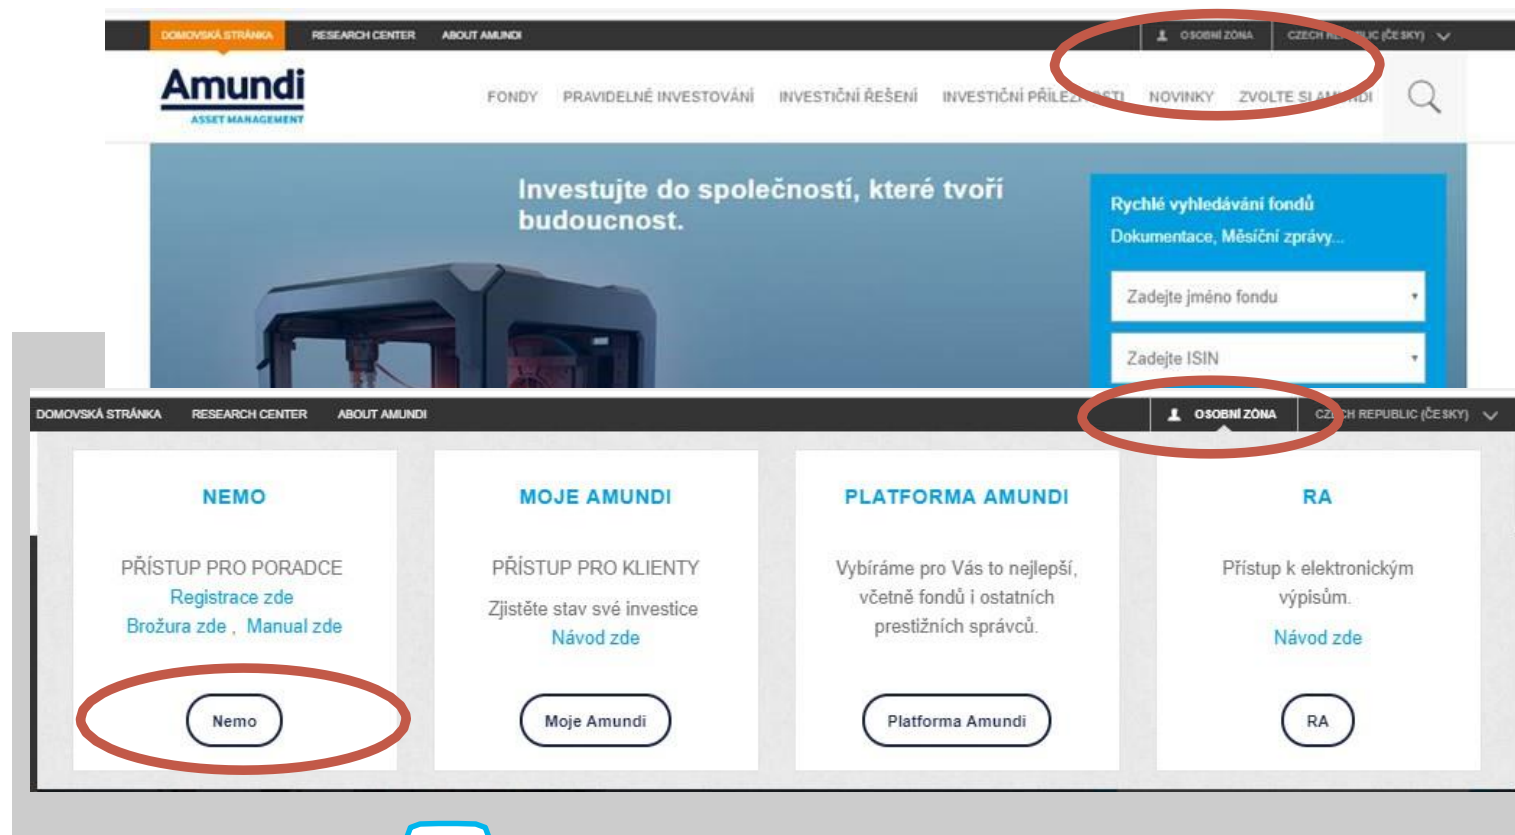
DOMOVSKÁ STRÁNKA RESEARCH CENTER ABOUT AMUNDI OSOBNÍ ZÓNA CZECH RE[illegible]LIC (ČESKY)

Amundi
ASSET MANAGEMENT

FONDY PRAVIDELNÉ INVESTOVÁNÍ INVESTIČNÍ ŘEŠENÍ INVESTIČNÍ PŘÍLE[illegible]STI NOVINKY ZVOLTE SI A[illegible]DI

Investujte do společností, které tvoří budoucnost.

Rychlé vyhledávání fondů
Dokumentace, Měsíční zprávy...

Zadejte jméno fondu

Zadejte ISIN

DOMOVSKÁ STRÁNKA RESEARCH CENTER ABOUT AMUNDI OSOBNÍ ZÓNA CZ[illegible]CH REPUBLIC (ČESKY)

NEMO

PŘÍSTUP PRO PORADCE
Registrace zde
Brožura zde , Manual zde

Nemo

MOJE AMUNDI

PŘÍSTUP PRO KLIENTY
Zjistěte stav své investice
Návod zde

Moje Amundi

PLATFORMA AMUNDI

Vybíráme pro Vás to nejlepší, včetně fondů i ostatních prestižních správců.

Platforma Amundi

RA

Přístup k elektronickým výpisům.
Návod zde

RA